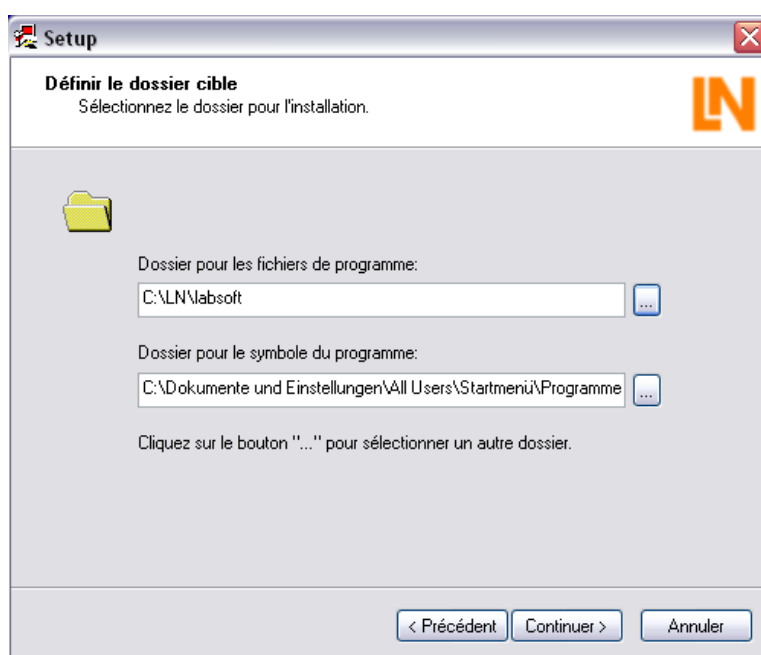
Setup

Définir le dossier cible
Sélectionnez le dossier pour l'installation.

LN

Dossier pour les fichiers de programme:

C:\LN\labsoft

...

Dossier pour le symbole du programme:

C:\Dokumente und Einstellungen\All Users\Startmenü\Programme

...

Cliquez sur le bouton "..." pour sélectionner un autre dossier.

< Précédent | Continuer > | Annuler